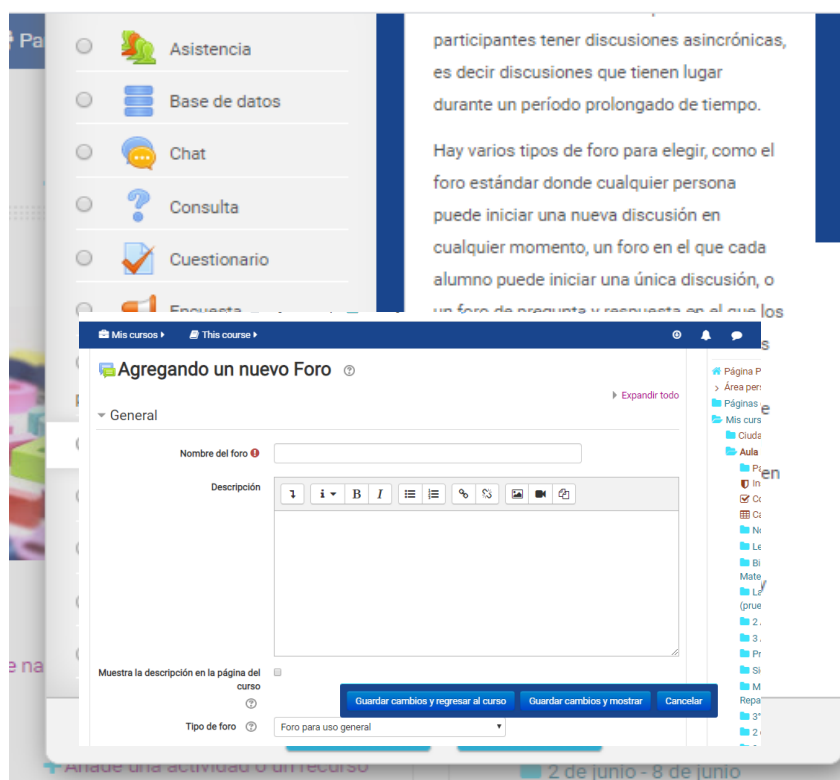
Pa

Asistencia

Base de datos

Chat

Consulta

Cuestionario

Encuesta

participantes tener discusiones asincrónicas, es decir discusiones que tienen lugar durante un período prolongado de tiempo.

Hay varios tipos de foro para elegir, como el foro estándar donde cualquier persona puede iniciar una nueva discusión en cualquier momento, un foro en el que cada alumno puede iniciar una única discusión, o un foro de pregunta y respuesta en el que los

Mis cursos ▸ This course ▸

Agregando un nuevo Foro

▸ Expandir todo

▾ General

Nombre del foro

Descripción

Muestra la descripción en la página del curso

Tipo de foro

Foro para uso general

Guardar cambios y regresar al curso

Guardar cambios y mostrar

Cancelar

Página P

Área pers

Páginas

Mis curso

Ciuda

Aula

Pá

In

Co

Ca

Ne

Le

Bi

Mate

La

(prue

2.

3.

Pr

Si

M

Repa

3°

2

e na

Añade una actividad o un recurso

2 de junio - 8 de junio